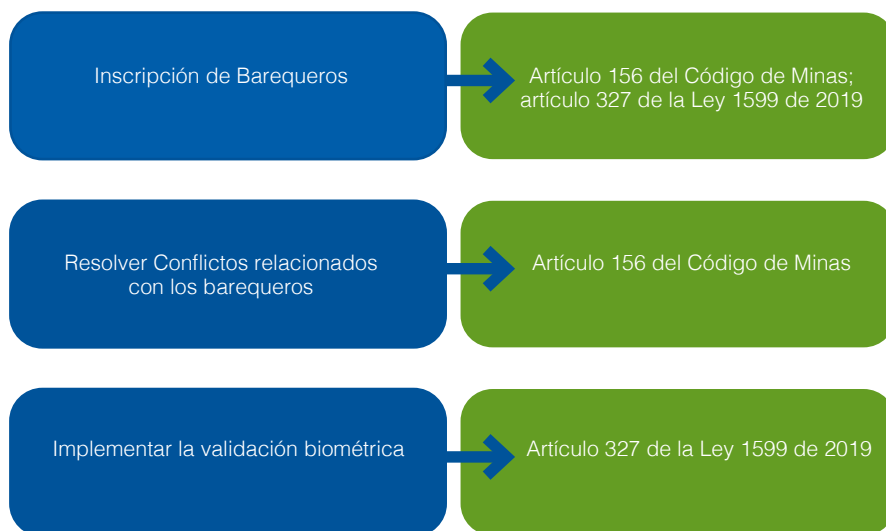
Inscripción de Barequeros

Artículo 156 del Código de Minas; artículo 327 de la Ley 1599 de 2019

Resolver Conflictos relacionados con los barequeros

Artículo 156 del Código de Minas

Implementar la validación biométrica

Artículo 327 de la Ley 1599 de 2019